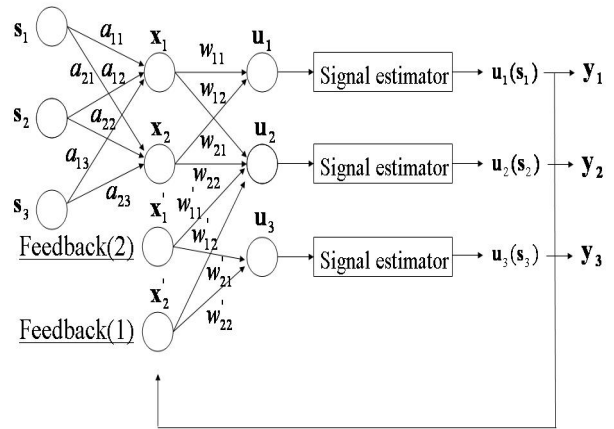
$\mathbf{s}_1$

$a_{11}$

$\mathbf{x}_1$

$w_{11}$

$\mathbf{u}_1$

Signal estimator

$\mathbf{u}_1(\mathbf{s}_1)$

$\mathbf{y}_1$

$a_{21}$ $a_{12}$

$w_{12}$

$\mathbf{s}_2$

$a_{22}$

$\mathbf{x}_2$

$w_{21}$

$\mathbf{u}_2$

Signal estimator

$\mathbf{u}_2(\mathbf{s}_2)$

$\mathbf{y}_2$

$a_{13}$

$w_{22}$

$\mathbf{s}_3$

$a_{23}$

$\mathbf{x}_1^{'}$

$w_{11}^{'}$

$\mathbf{u}_3$

Feedback(2)

$w_{12}^{'}$

Signal estimator

$\mathbf{u}_3(\mathbf{s}_3)$

$\mathbf{y}_3$

$w_{21}^{'}$

$\mathbf{x}_2^{'}$

$w_{22}^{'}$

Feedback(1)